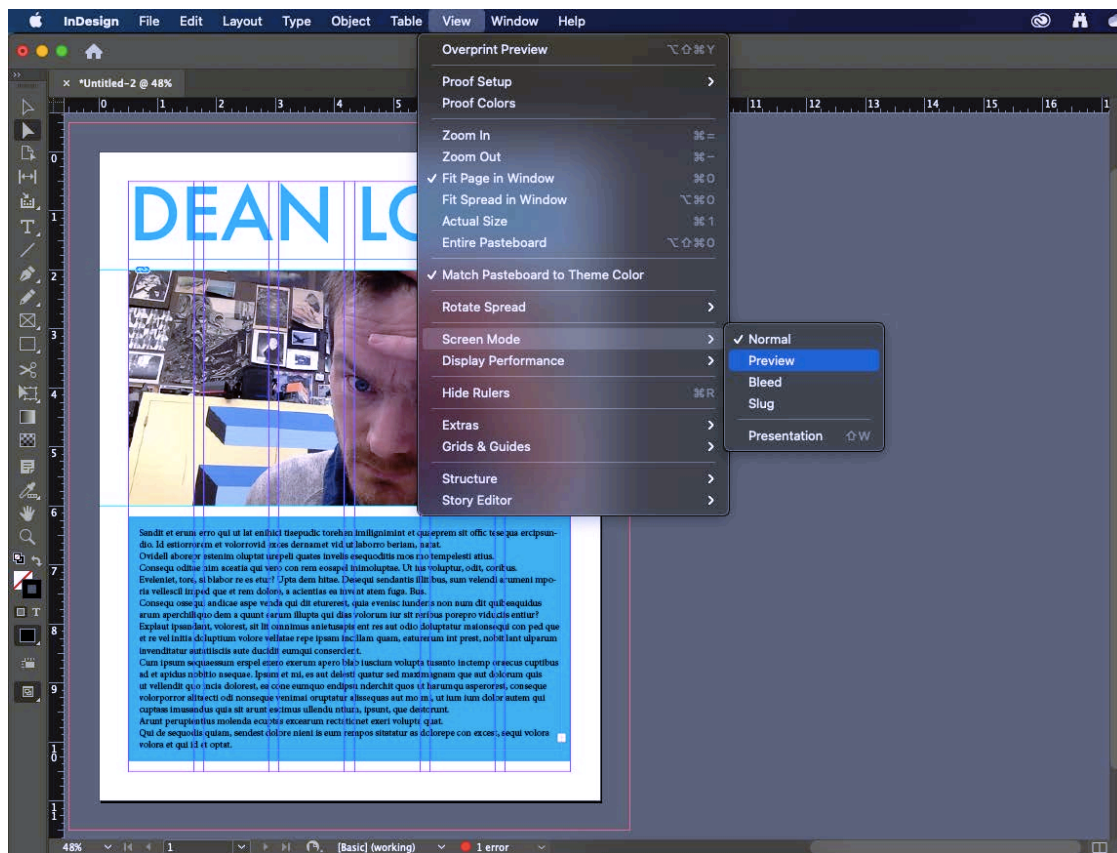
InDesign File Edit Layout Type Object Table View Window Help

*Untitled-2 @ 48%

Overprint Preview ⌥⇧⌘Y
Proof Setup
Proof Colors
Zoom In ⌘=
Zoom Out ⌘−
✓ Fit Page in Window ⌘0
Fit Spread in Window ⌥⌘0
Actual Size ⌘1
Entire Pasteboard ⌥⇧⌘0
✓ Match Pasteboard to Theme Color
Rotate Spread
Screen Mode
Display Performance
Hide Rulers ⌘R
Extras
Grids & Guides
Structure
Story Editor

✓ Normal
Preview
Bleed
Slug
Presentation ⇧W

DEAN LO

Sandit et erum erro qui ut lat enihici tisepudic torehen imilignimint et quieprem sit offic tese qua ercipsundio. Id estiorrorem et volorrovid maes dernamet vid ut laborro beriam, na at.
Ovidell aborror estenim oluptat urepeli quates invelis esequoditis mos rio tempelesti stius.
Consequ oditae nim aceatia qui vero con rem eossped minoluptae. Ut lus voluptur, odit, corit us.
Evelenit, tore, si blabor re es etur? Upta dem hitae. Desequi sendantis illit bus, sum velendi aimeni imporia vellescil in ped que et rem dolore, a acientias ea inveat atem fuga. Bus.
Consequ osse qui andicae aspe venda qui dit etureres t, quia evenisc iunder a non num dit quit esquidus arum aperchillupio dem a quunt earum illupta qui dias volorum iur sit veribus porepro vidiscis entiur?
Explaut ipsandant, volorest, sit lit omnimus anietusapis ent res aut odio doluptatur maionsequi con ped que et re vel initia doluptium volore vellatae repe ipsam incillam quam, eaturerum int prest, nobit lant ulparum inveditatur autatiscitis aute ducidit eumqui consercient.
Cum ipsum sequaessum erspel etero exerum apero blab iuscium volupta tusanto inctemp oreecus cuptibus ad et apidus nobitio nseque. Ipsam et mi, es aut delesti quatur sed maximagnam que aut dolorum quis ut vellendit quo incia dolorest, ex cone eumquo endipsa nderchit quos ut harumqu asperorest, conseque volorporior alitaecti odi nonseque venimai oruptatur alissequas aut mo m, ut ium ium dolor autem qui cuptaas imusandus quis sit arunt escimus ullendu ntiura, ipsunt, que destorunt.
Arunt peruptentius molenda ecuptis excearum rectisticnet exeri volupte quat.
Qui de sequodis quiam, sendest dolore nieni is eum remposs sitatatur as dolorepe con exces, sequi volors volora et qui id et optat.

48% 1 [Basic] (working) 1 error